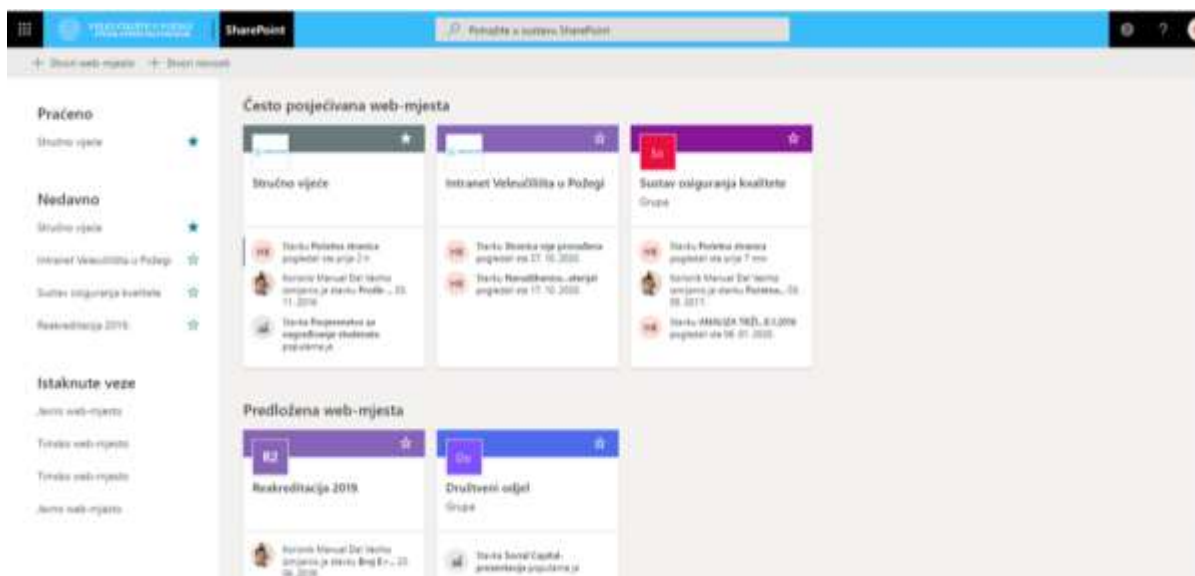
SharePoint

Pretražite u sustavu SharePoint

+ Stvori web-mjesto + Stvori novosti

Praćeno

Stručno vijeće

Nedavno

Stručno vijeće

Intranet Veleučilišta u Požegi

Sustav osiguranja kvalitete

Reakreditacija 2019.

Istaknute veze

Javno web-mjesto

Timsko web-mjesto

Timsko web-mjesto

Javno web-mjesto

Često posjećivana web-mjesta

Stručno vijeće

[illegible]

Intranet Veleučilišta u Požegi

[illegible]

SO

Sustav osiguranja kvalitete

Grupa

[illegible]

Predložena web-mjesta

R2

Reakreditacija 2019.

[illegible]

DO

Društveni odjel

Grupa

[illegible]